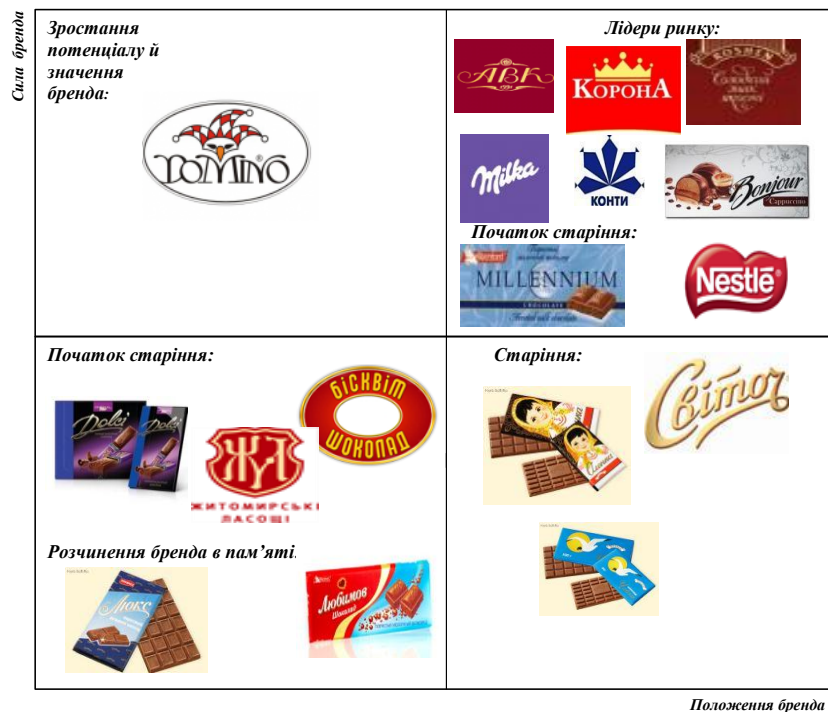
Сила бренда

Зростання потенціалу й значення бренда:

DOMINO

Лідери ринку:

АВК

КоронА

ROSHEN

Milka

КОНТИ

Bonjour

Cappuccino

Початок старіння:

MILLENNIUM

Nestlé

Початок старіння:

Dolce

Dolce

БІСКВІТ ШОКОЛАД

ЖЛ

ЖИТОМИРСЬКІ ЛАСОЩІ

Розчинення бренда в пам'яті:

Люкс

Любимов

Старіння:

Світоч

Положення бренда